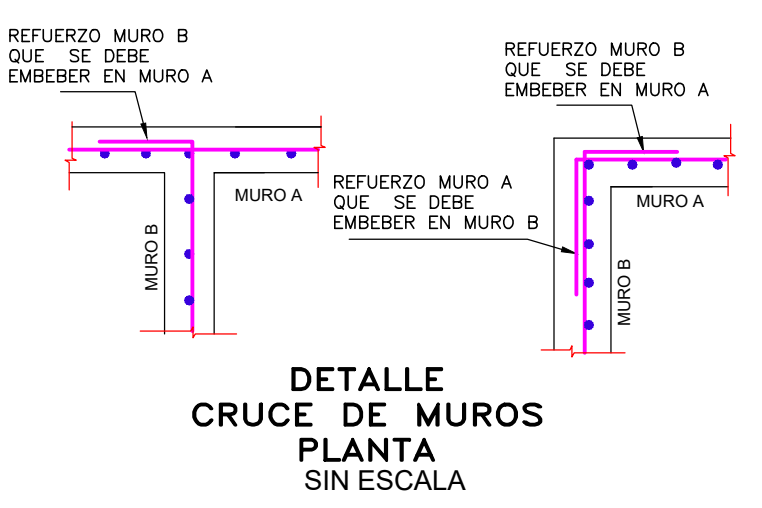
REFUERZO MURO B QUE SE DEBE EMBEBER EN MURO A

MURO A

MURO B

REFUERZO MURO B QUE SE DEBE EMBEBER EN MURO A

REFUERZO MURO A QUE SE DEBE EMBEBER EN MURO B

MURO A

MURO B

DETALLE
CRUCE DE MUROS
PLANTA
SIN ESCALA